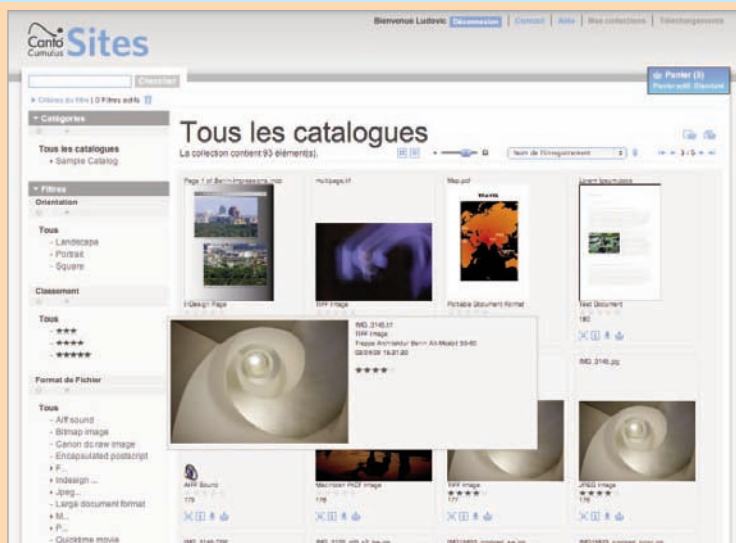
Canto Cumulus Sites

Bienvenue Ludovic Déconnexion | Contact | Aide | Mes collections | Téléchargements

Chercher

Critères du filtre | 0 Filtres actifs

Panier (3)
Panier actif: Standard

Catégories

Tous les catalogues
Sample Catalog

Filtres

Orientation

Tous
- Landscape
- Portrait
- Square

Classement

Tous
- ★★★
- ★★★★
- ★★★★★

Format de Fichier

Tous
- Aiff sound
- Bitmap image
- Canon dcraw image
- Encapsulated postscript
- F...
- Indesign ...
- Jpeg...
- Large document format
- M...
- P...
- Quicktime movie

Tous les catalogues

La collection contient 93 élément(s).

Nom de l'enregistrement

1 / 5

Page 1 of Berlin-Impressions.indd
InDesign Page

multipage.tif
TIFF Image

Map.pdf
Portable Document Format

Lorem Ipsum.docx
Text Document
180

IMG_3146.tif
TIFF Image
Treppe Architektur Berlin Alt-Moabit 59-60
02/04/08 16:01:20
★★★★

IMG_3146.jpg

AIFF Sound
179

Macintosh PICT Image
176

TIFF Image
★★★★
177

JPEG Image
★★★★
178